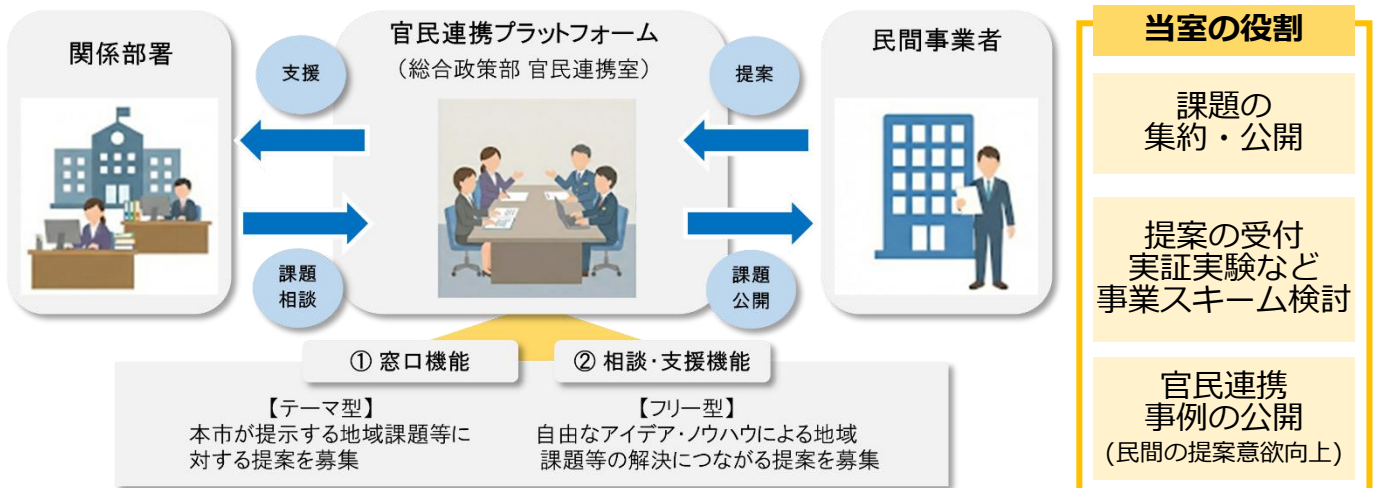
関係部署

支援

課題
相談

官民連携プラットフォーム
（総合政策部 官民連携室）

提案

課題
公開

民間事業者

① 窓口機能

② 相談・支援機能

【テーマ型】
本市が提示する地域課題等に対する提案を募集

【フリー型】
自由なアイデア・ノウハウによる地域課題等の解決につながる提案を募集

当室の役割

課題の
集約・公開

提案の受付
実証実験など
事業スキーム検討

官民連携
事例の公開
（民間の提案意欲向上）